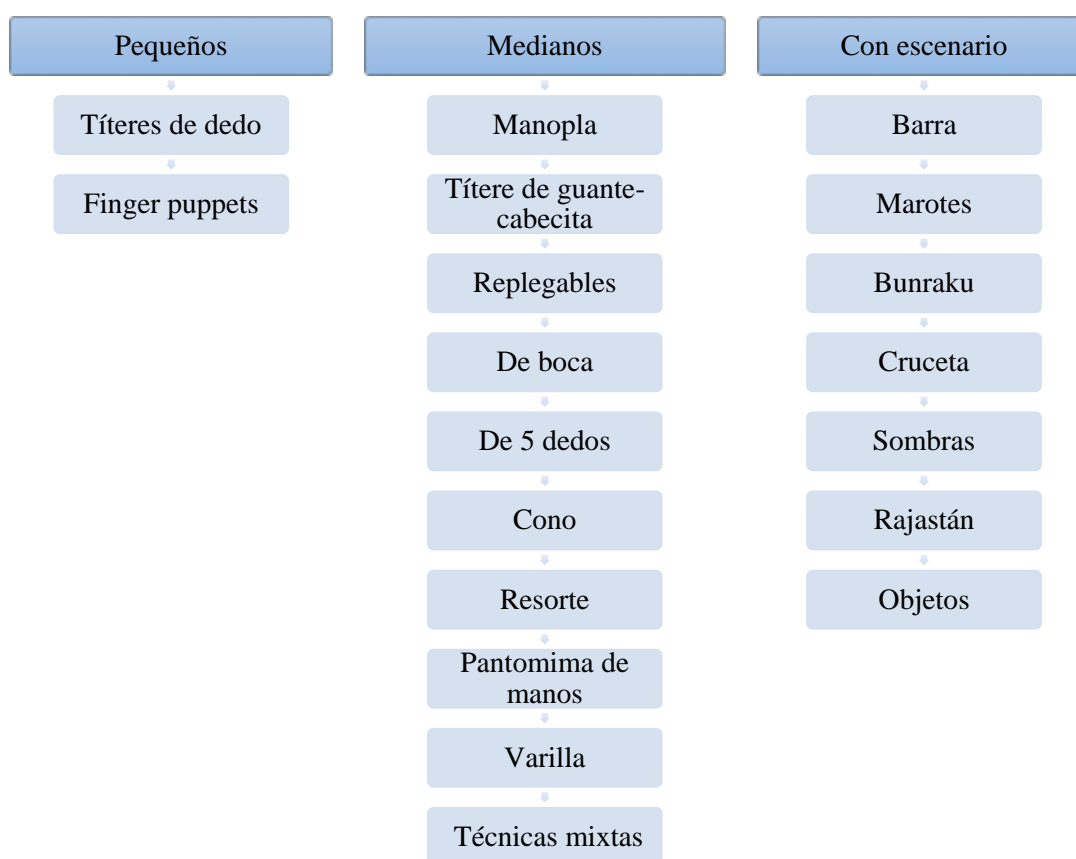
Pequeños

Títeres de dedo

Finger puppets

Medianos

Manopla

Títere de guante-cabecita

Replegables

De boca

De 5 dedos

Cono

Resorte

Pantomima de manos

Varilla

Técnicas mixtas

Con escenario

Barra

Marotes

Bunraku

Cruceta

Sombras

Rajastán

Objetos